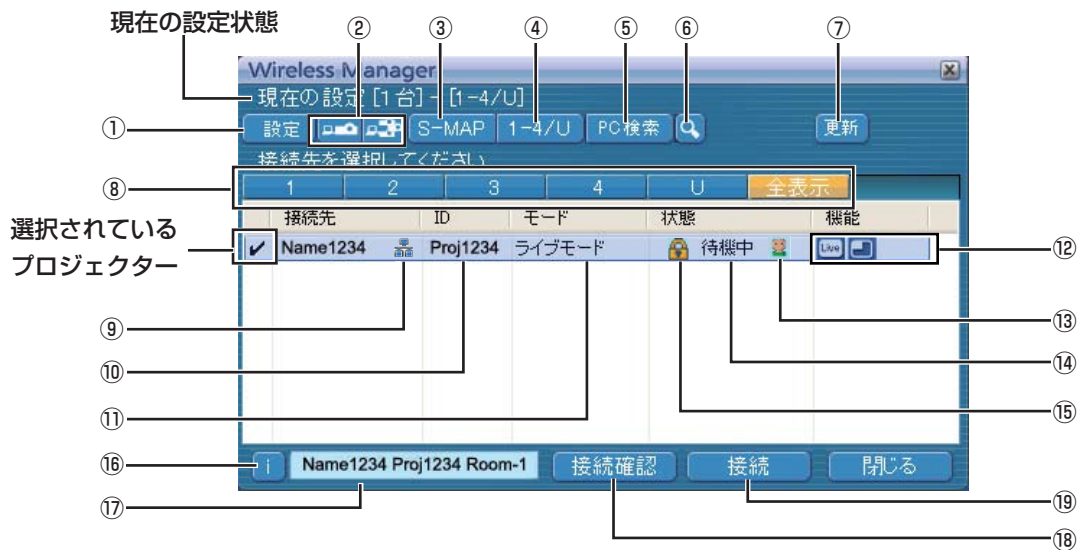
現在の設定状態

②
③
④
⑤
⑥
⑦

Wireless Manager
現在の設定 [1 台] - [1-4/U]

①
設定
S-MAP
1-4/U
PC検索
更新

接続先を選択してください

⑧
1
2
3
4
U
全表示

| | 接続先 | ID | モード | 状態 | 機能 |
|---|---|---|---|---|---|
| ✓ | Name1234 | Proj1234 | ライブモード | 待機中 | Live |

選択されているプロジェクター

⑫
⑨
⑬
⑩
⑭
⑪
⑮

⑯
i
Name1234 Proj1234 Room-1
接続確認
接続
閉じる

⑰
⑲
⑱